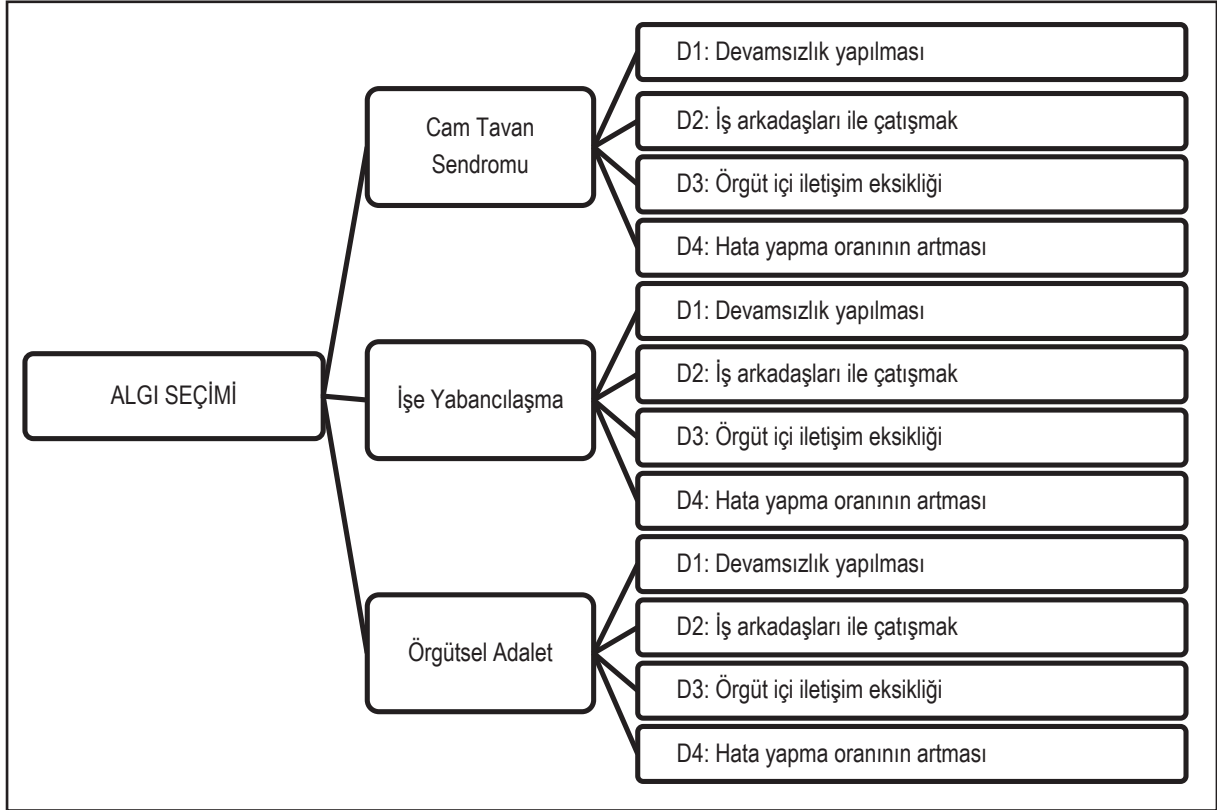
ALGI SEÇİMİ

Cam Tavan Sendromu

D1: Devamsızlık yapılması

D2: İş arkadaşları ile çatışmak

D3: Örgüt içi iletişim eksikliği

D4: Hata yapma oranının artması

İşe Yabancılaşma

D1: Devamsızlık yapılması

D2: İş arkadaşları ile çatışmak

D3: Örgüt içi iletişim eksikliği

D4: Hata yapma oranının artması

Örgütsel Adalet

D1: Devamsızlık yapılması

D2: İş arkadaşları ile çatışmak

D3: Örgüt içi iletişim eksikliği

D4: Hata yapma oranının artması